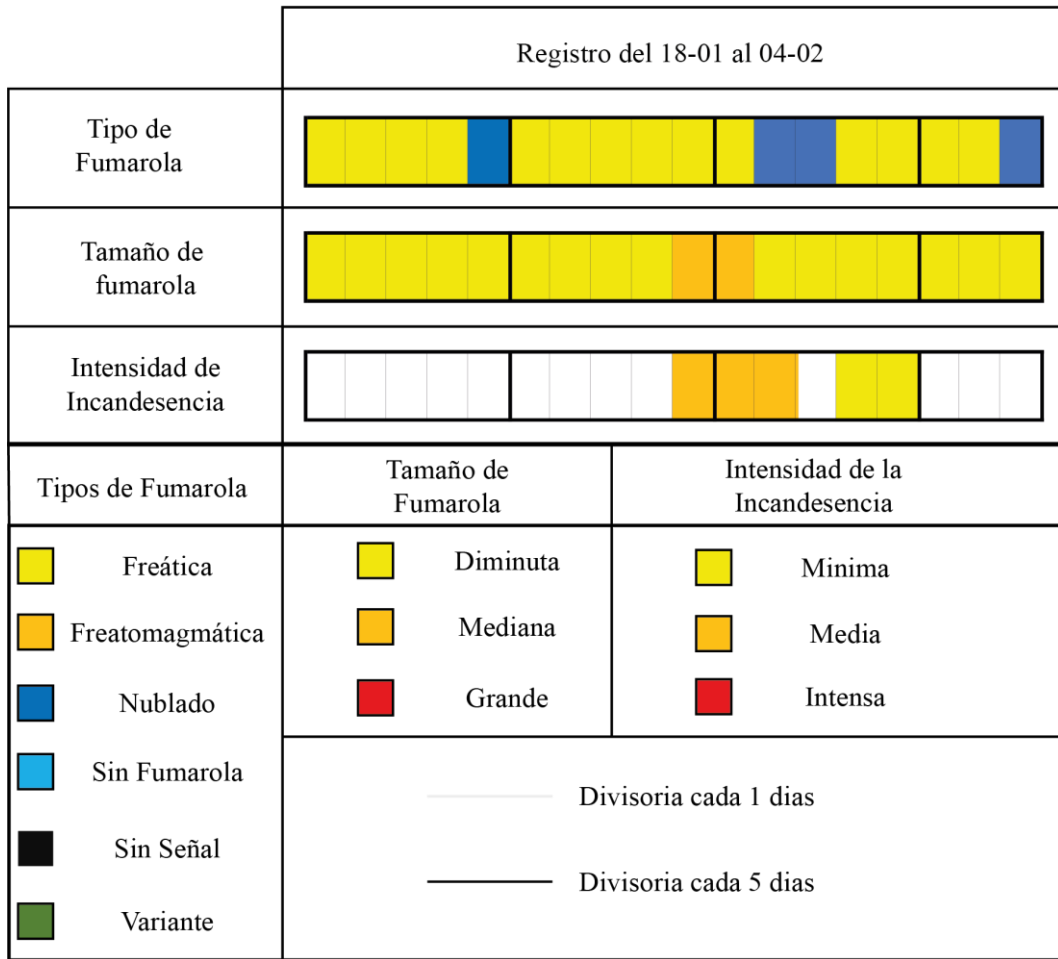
| | Registro del 18-01 al 04-02 |
|---|---|
| Tipo de Fumarola | |
| Tamaño de fumarola | |
| Intensidad de Incandesencia | |

| Tipos de Fumarola | Tamaño de Fumarola | Intensidad de la Incandesencia |
|---|---|---|
| Freática | Diminuta | Minima |
| Freatomagmática | Mediana | Media |
| Nublado | Grande | Intensa |
| Sin Fumarola | Divisoria cada 1 dias | |
| Sin Señal | Divisoria cada 5 dias | |
| Variante | | |